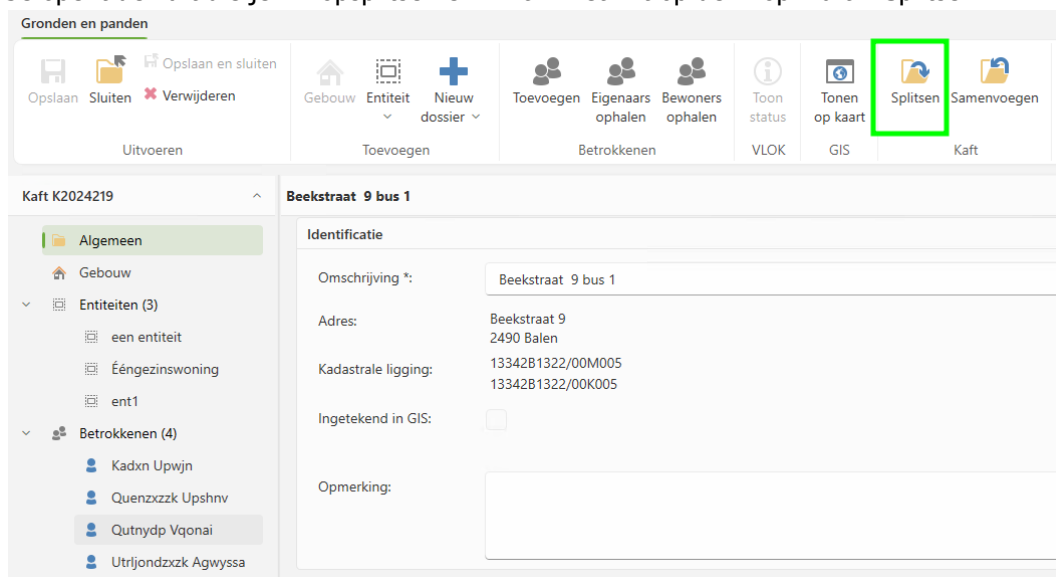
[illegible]

Gronden en panden

Opslaan Sluiten Opslaan en sluiten Verwijderen

Uitvoeren

Gebouw Entiteit Nieuw dossier

Toevoegen

Toevoegen Eigenaars ophalen Bewoners ophalen

Betrokkenen

Toon status

VLOK

Tonen op kaart

GIS

Splitsen Samenvoegen

Kaft

Kaft K2024219

Algemeen
Gebouw
Entiteiten (3)
een entiteit
Ééngezinswoning
ent1
Betrokkenen (4)
Kadxn Upwjn
Quenzxzzk Upshnv
Qutnydp Vqonai
Utrljondzxzk Agwyssa

Beekstraat 9 bus 1

Identificatie

Omschrijving *: Beekstraat 9 bus 1

Adres: Beekstraat 9
2490 Balen

Kadastrale ligging: 13342B1322/00M005
13342B1322/00K005

Ingetekend in GIS:

Opmerking: